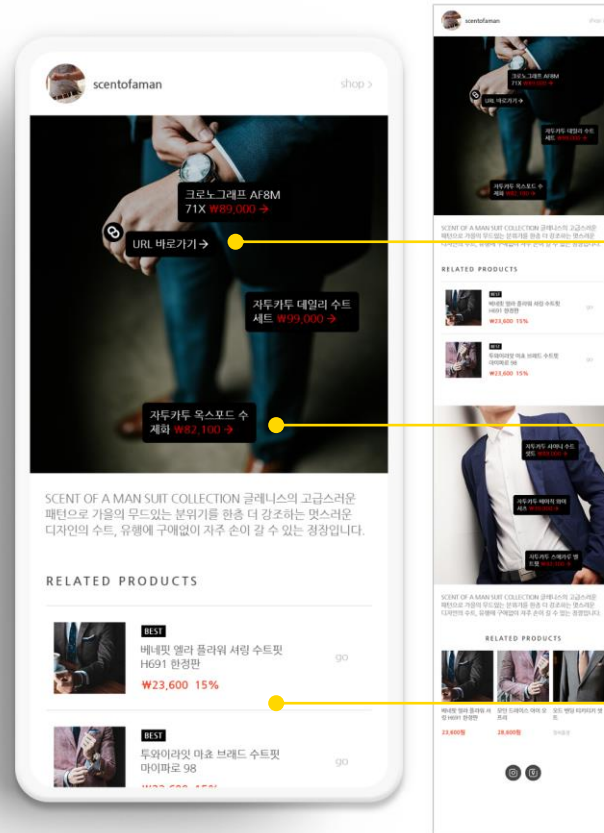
scentofaman

shop >

크로노그래프 AF8M 71X ₩89,000 →

URL 바로가기 →

자투카투 데일리 수트 세트 ₩99,000 →

자투카투 옥스포드 수제화 ₩82,100 →

SCENT OF A MAN SUIT COLLECTION 글레니스의 고급스러운 패턴으로 가을의 무드있는 분위기를 한층 더 강조하는 멋스러운 디자인의 수트, 유행에 구애없이 자주 손이 갈 수 있는 경장입니다.

RELATED PRODUCTS

BEST

베네핏 엘라 플라워 셔링 수트핏 H691 한정판

₩23,600 15%

go

BEST

투와이라잇 마초 브레드 수트핏 마이파로 98

go

scentofaman

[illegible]

RELATED PRODUCTS

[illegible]

RELATED PRODUCTS

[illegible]